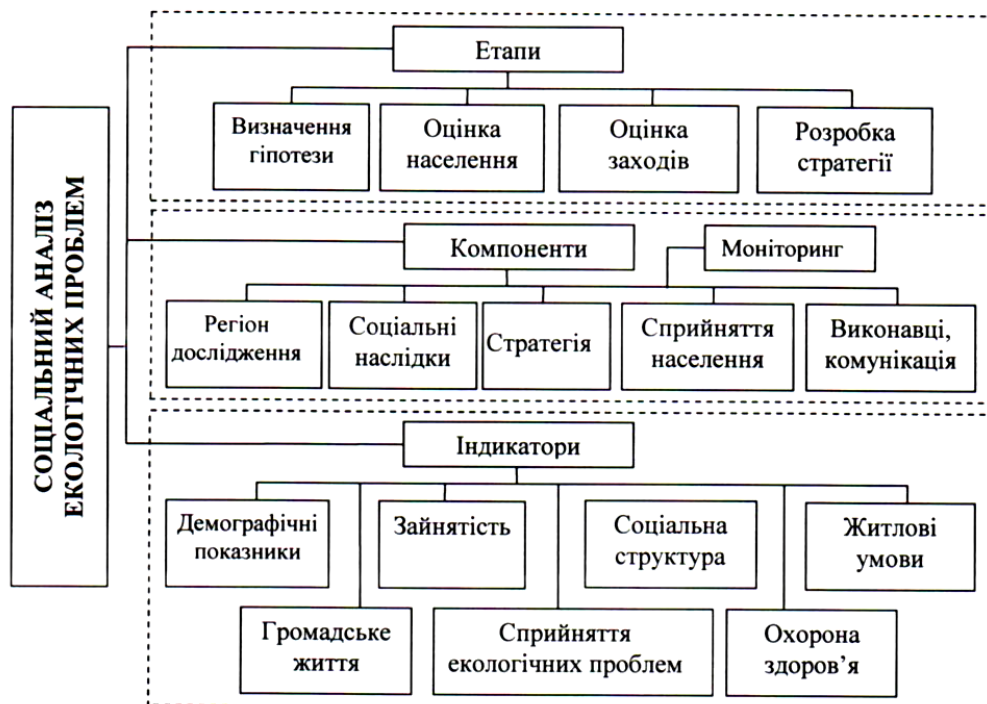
СОЦІАЛЬНИЙ АНАЛІЗ ЕКОЛОГІЧНИХ ПРОБЛЕМ

Етапи

Визначення гіпотези

Оцінка населення

Оцінка заходів

Розробка стратегії

Компоненти

Моніторинг

Регіон дослідження

Соціальні наслідки

Стратегія

Сприйняття населення

Виконавці, комунікація

Індикатори

Демографічні показники

Зайнятість

Соціальна структура

Житлові умови

Громадське життя

Сприйняття екологічних проблем

Охорона здоров'я